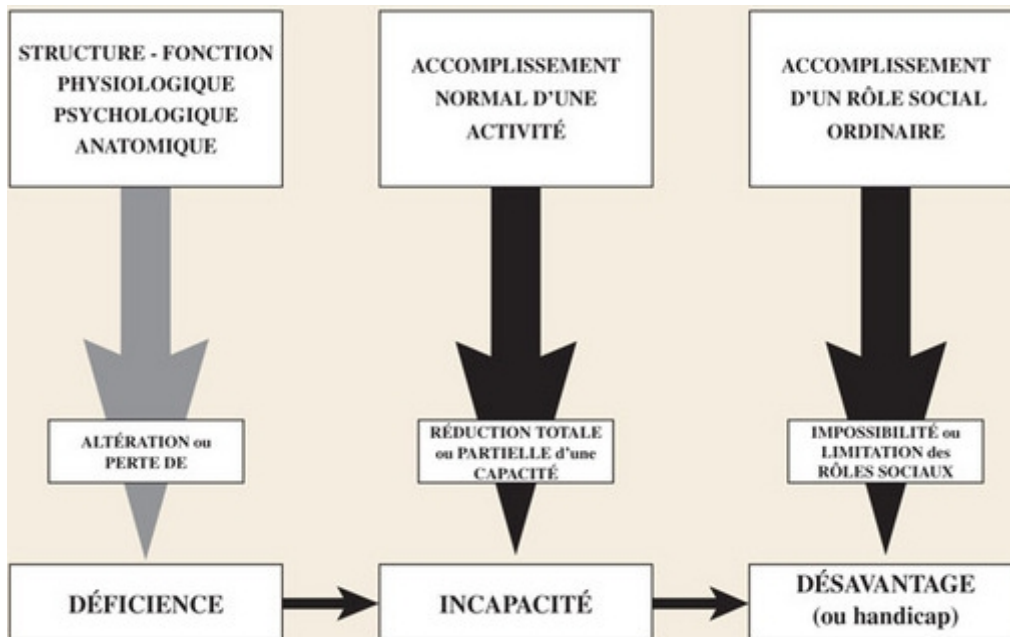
STRUCTURE - FONCTION PHYSIOLOGIQUE PSYCHOLOGIQUE ANATOMIQUE

ACCOMPLISSEMENT NORMAL D'UNE ACTIVITÉ

ACCOMPLISSEMENT D'UN RÔLE SOCIAL ORDINAIRE

ALTÉRATION ou PERTE DE

RÉDUCTION TOTALE ou PARTIELLE d'une CAPACITÉ

IMPOSSIBILITÉ ou LIMITATION des RÔLES SOCIAUX

DÉFICIENCE

INCAPACITÉ

DÉSAVANTAGE (ou handicap)